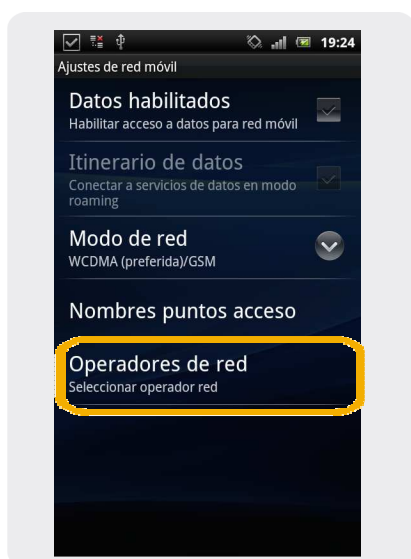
19:24

Ajustes de red móvil

Datos habilitados
Habilitar acceso a datos para red móvil

Itinerario de datos
Conectar a servicios de datos en modo roaming

Modo de red
WCDMA (preferida)/GSM

Nombres puntos acceso

Operadores de red
Seleccionar operador red